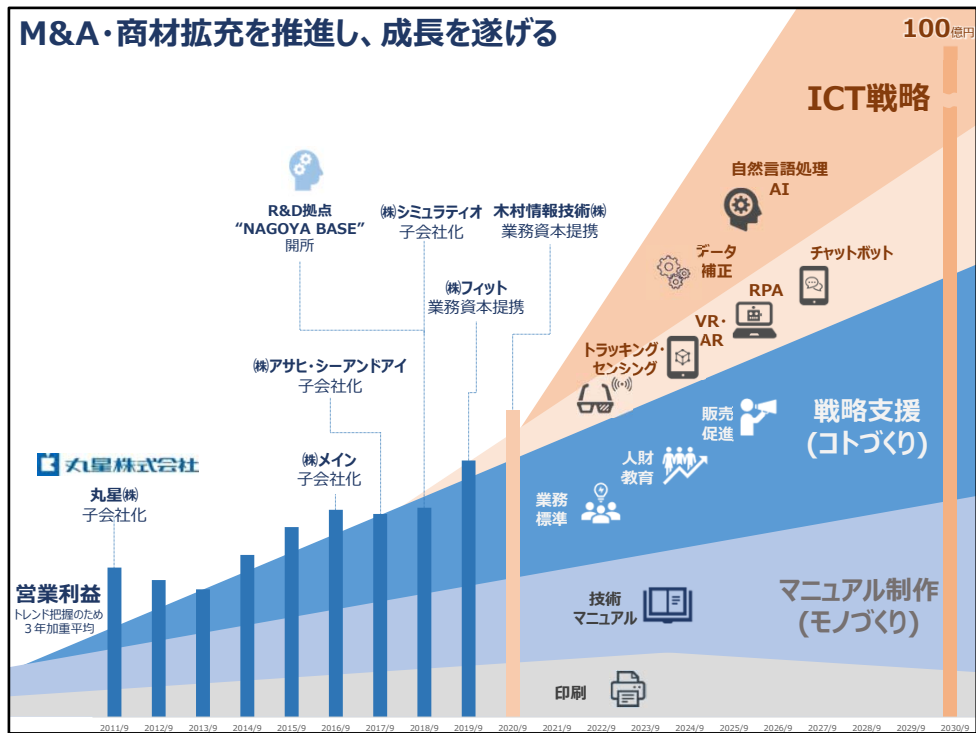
M&A・商材拡充を推進し、成長を遂げる

100億円

ICT戦略

自然言語処理
AI

データ
補正

チャットボット

RPA

VR・
AR

トラッキング・
センシング

R&D拠点
"NAGOYA BASE"
開所

㈱シミュラティオ
子会社化

木村情報技術㈱
業務資本提携

㈱フィット
業務資本提携

㈱アサヒ・シーアンドアイ
子会社化

㈱メイン
子会社化

丸星株式会社

丸星㈱
子会社化

販売
促進

戦略支援
(コトづくり)

人財
教育

業務
標準

営業利益
トレンド把握のため
3年加重平均

技術
マニュアル

マニュアル制作
(モノづくり)

印刷

2011/9 2012/9 2013/9 2014/9 2015/9 2016/9 2017/9 2018/9 2019/9 2020/9 2021/9 2022/9 2023/9 2024/9 2025/9 2026/9 2027/9 2028/9 2029/9 2030/9